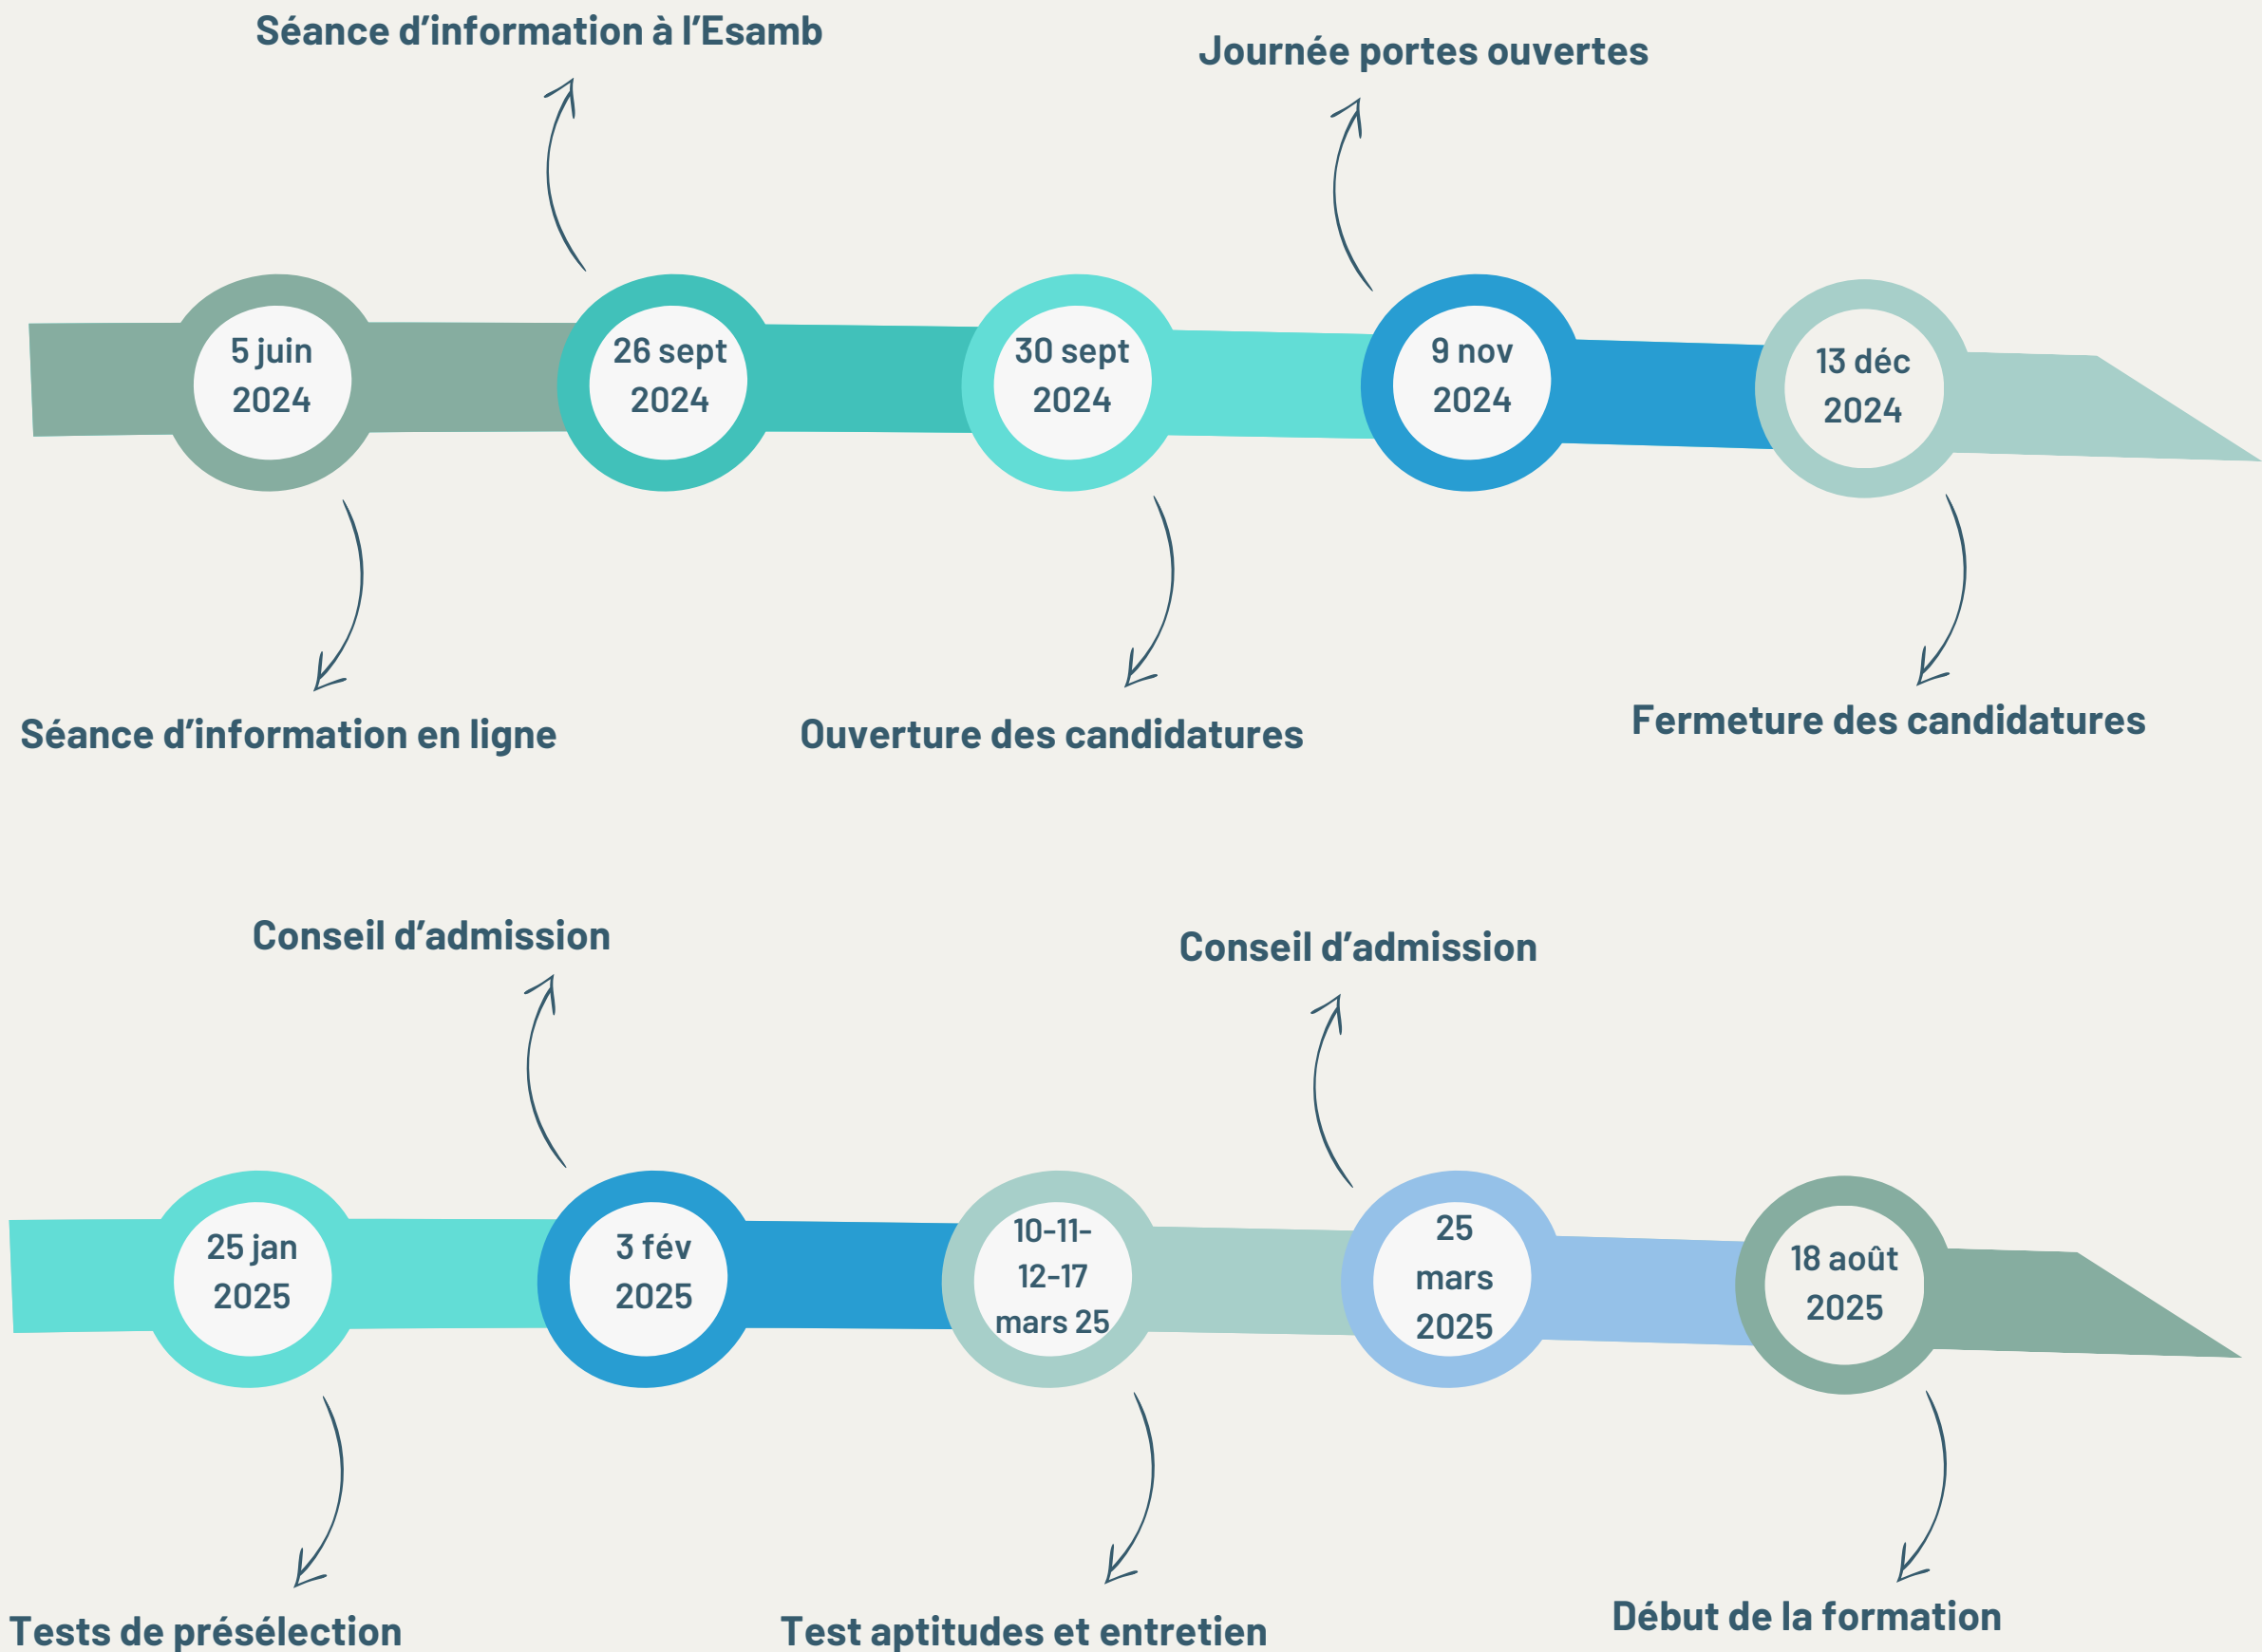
Séance d'information à l'Esamb

Journée portes ouvertes

5 juin 2024

26 sept 2024

30 sept 2024

9 nov 2024

13 déc 2024

Séance d'information en ligne

Ouverture des candidatures

Fermeture des candidatures

Conseil d'admission

Conseil d'admission

25 jan 2025

3 fév 2025

10-11-12-17 mars 25

25 mars 2025

18 août 2025

Tests de présélection

Test aptitudes et entretien

Début de la formation